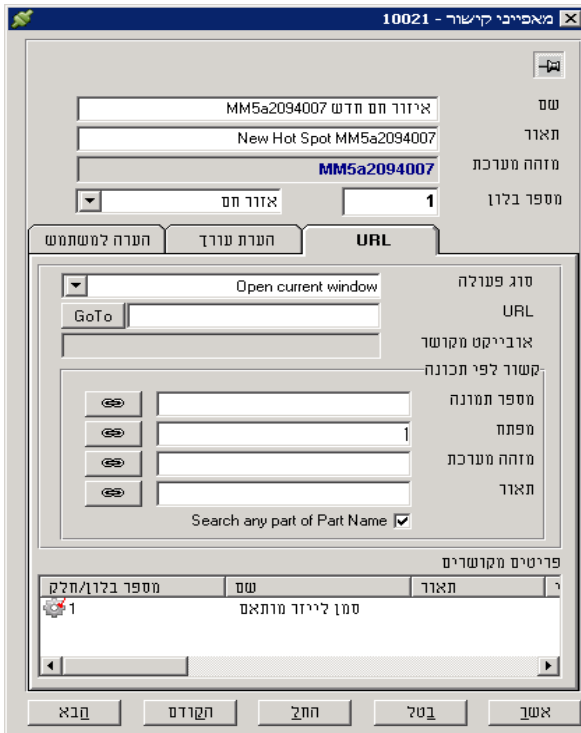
מאפייני קישור - 10021

שם
איזור חם חדש MM5a2094007
תאור
New Hot Spot MM5a2094007
מזהה מערכת
MM5a2094007
מספר בלון
1
אזור חם

URL
הערת עורך
הערה למשתמש

סוג פעולה
Open current window
URL
GoTo
אובייקט מקושר

קשור לפי תכונה
מספר תמונה
מפתח
1
מזהה מערכת
תאור
Search any part of Part Name

פריטים מקושרים

| מספר בלון/חלק | שם | תאור |
|---|---|---|
| 1 | סמן לייזר מותאם | |

אשר
בטל
החל
הקודם
הבא